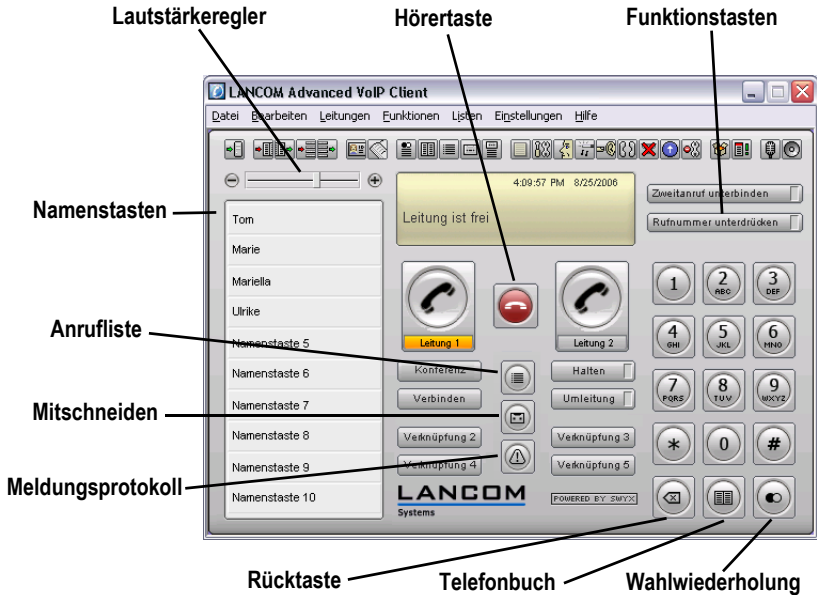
Lautstärkeregler
Hörertaste
Funktionstasten

LANCOM Advanced VoIP Client

Datei Bearbeiten Leitungen Funktionen Listen Einstellungen Hilfe

Namenstasten

4:09:57 PM 8/25/2006
Leitung ist frei

Zweitanruf unterbinden
Rufnummer unterdrücken

Tom
Marie
Mariella
Ulrike
Namenstaste 5
Namenstaste 6
Namenstaste 7
Namenstaste 8
Namenstaste 9
Namenstaste 10

Anrufliste
Mitschneiden
Meldungsprotokoll

Leitung 1
Leitung 2

Konferenz
Halten
Verbinden
Umleitung
Verknüpfung 2
Verknüpfung 3
Verknüpfung 4
Verknüpfung 5

1
2 ABC
3 DEF
4 GHI
5 JKL
6 MNO
7 PQRS
8 TUV
9 WXYZ
*
0
#

LANCOM
Systems
POWERED BY SWYX

Rücktaste
Telefonbuch
Wahlwiederholung